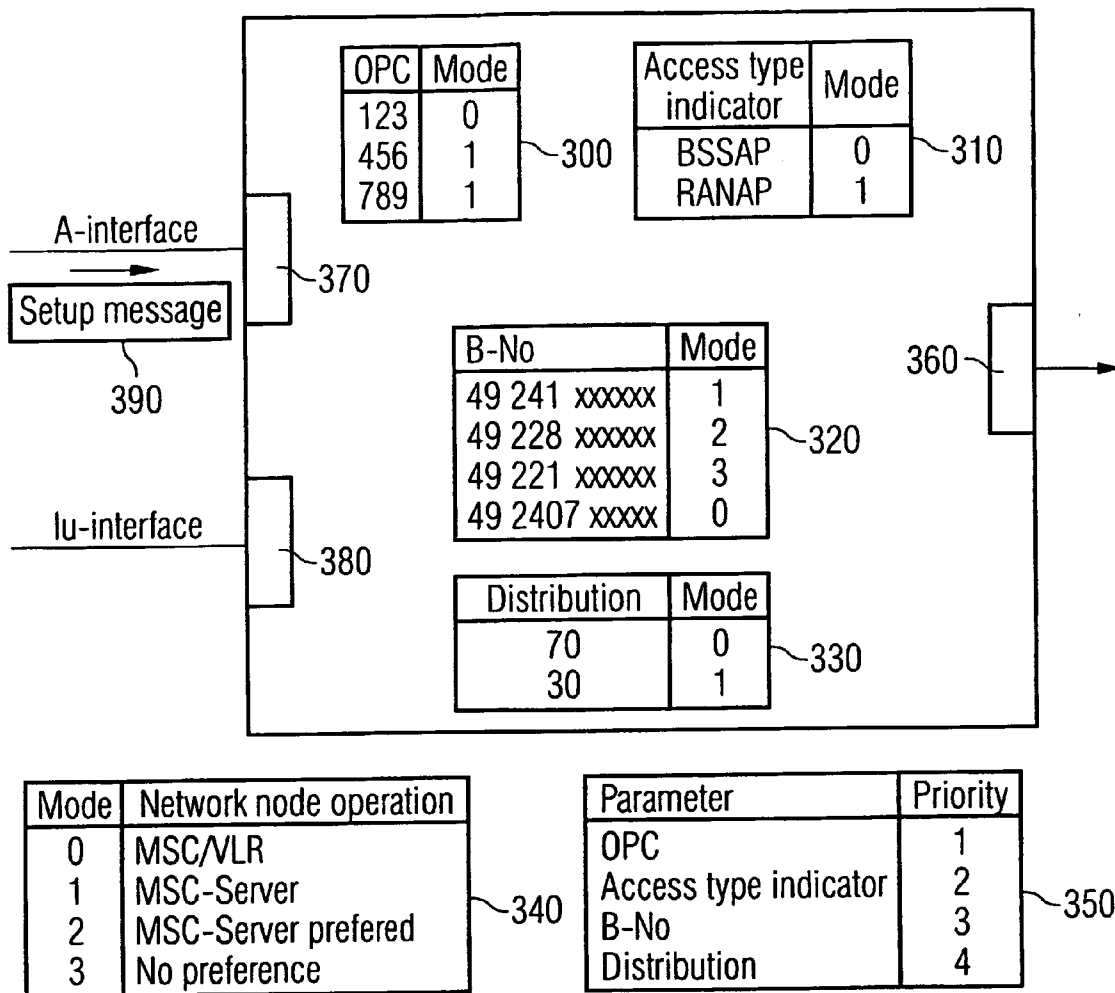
| OPC | Mode |
|---|---|
| 123 | 0 |
| 456 | 1 |
| 789 | 1 |

300

| Access type indicator | Mode |
|---|---|
| BSSAP | 0 |
| RANAP | 1 |

310

A-interface

370

Setup message

390

360

| B-No | Mode |
|---|---|
| 49 241 xxxxxx | 1 |
| 49 228 xxxxxx | 2 |
| 49 221 xxxxxx | 3 |
| 49 2407 xxxxx | 0 |

320

Iu-interface

380

| Distribution | Mode |
|---|---|
| 70 | 0 |
| 30 | 1 |

330

| Mode | Network node operation |
|---|---|
| 0 | MSC/VLR |
| 1 | MSC-Server |
| 2 | MSC-Server prefered |
| 3 | No preference |

340

| Parameter | Priority |
|---|---|
| OPC | 1 |
| Access type indicator | 2 |
| B-No | 3 |
| Distribution | 4 |

350